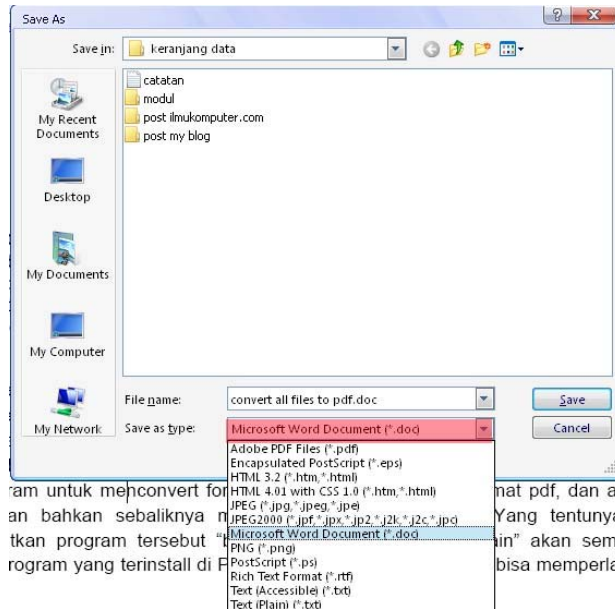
Save As

?

X

Save in: keranjang data

My Recent Documents

Desktop

My Documents

My Computer

My Network

catatan
modul
post ilmukomputer.com
post my blog

File name: convert all files to pdf.doc

Save as type: Microsoft Word Document (*.doc)

Save

Cancel

Adobe PDF Files (*.pdf)
Encapsulated PostScript (*.eps)
HTML 3.2 (*.htm,*.html)
HTML 4.01 with CSS 1.0 (*.htm,*.html)
JPEG (*.jpg,*.jpeg,*.jpe)
JPEG2000 (*.jpf,*.jpx,*.jp2,*.j2k,*.j2c,*.jpc)
Microsoft Word Document (*.doc)
PNG (*.png)
PostScript (*.ps)
Rich Text Format (*.rtf)
Text (Accessible) (*.txt)
Text (Plain) (*.txt)

ram untuk menconvert for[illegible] mat pdf, dan a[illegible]
an bahkan sebaliknya m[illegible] Yang tentunya
tkan program tersebut "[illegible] in" akan sem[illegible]
rogram yang terinstall di P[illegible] bisa memperla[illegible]